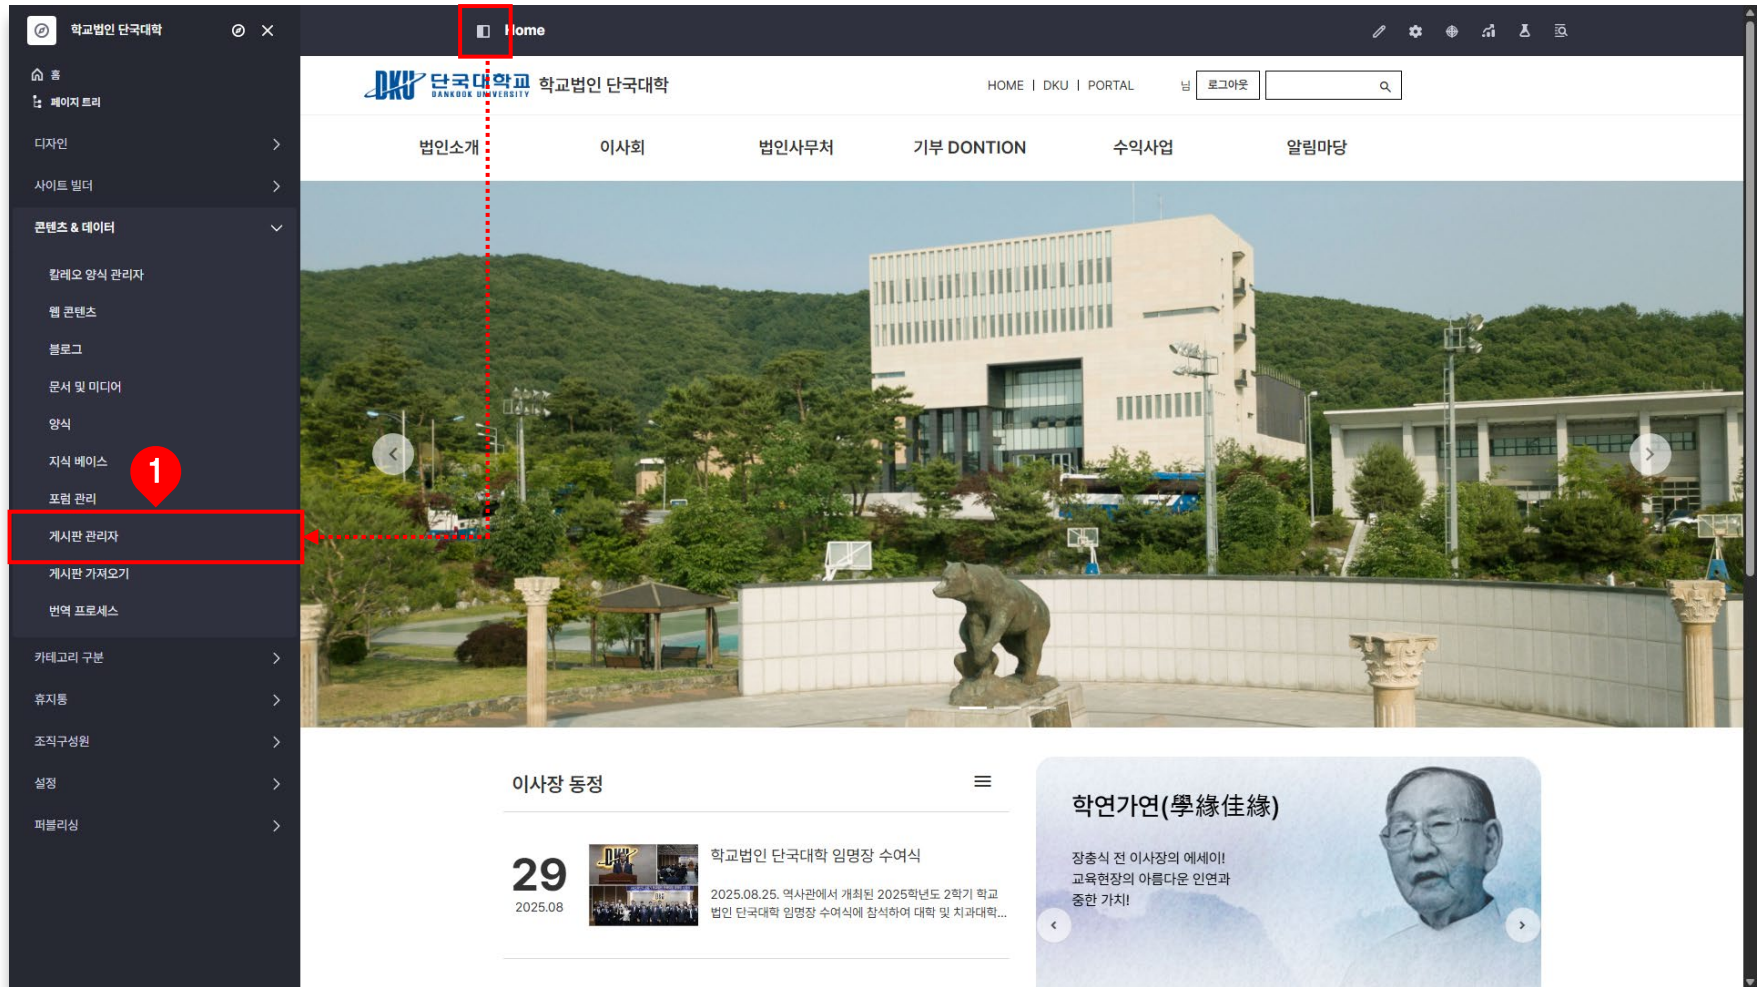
학교법인 단국대학

홈
페이지 트리
디자인
사이트 빌더
콘텐츠 & 데이터
칼레오 양식 관리자
웹 콘텐츠
블로그
문서 및 미디어
양식
지식 베이스
포럼 관리
게시판 관리자
게시판 가져오기
번역 프로세스
카테고리 구분
휴지통
조직구성원
설정
퍼블리싱

1

Home

DKU 단국대학교 DANKOOK UNIVERSITY 학교법인 단국대학

HOME | DKU | PORTAL

님 로그아웃

법인소개 이사회 법인사무처 기부 DONTION 수익사업 알림마당

이사장 동정

29
2025.08

학교법인 단국대학 임명장 수여식

2025.08.25. 역사관에서 개최된 2025학년도 2학기 학교법인 단국대학 임명장 수여식에 참석하여 대학 및 치과대학...

학연가연(學緣佳緣)

장충식 전 이사장의 에세이!
교육현장의 아름다운 인연과
중한 가치!